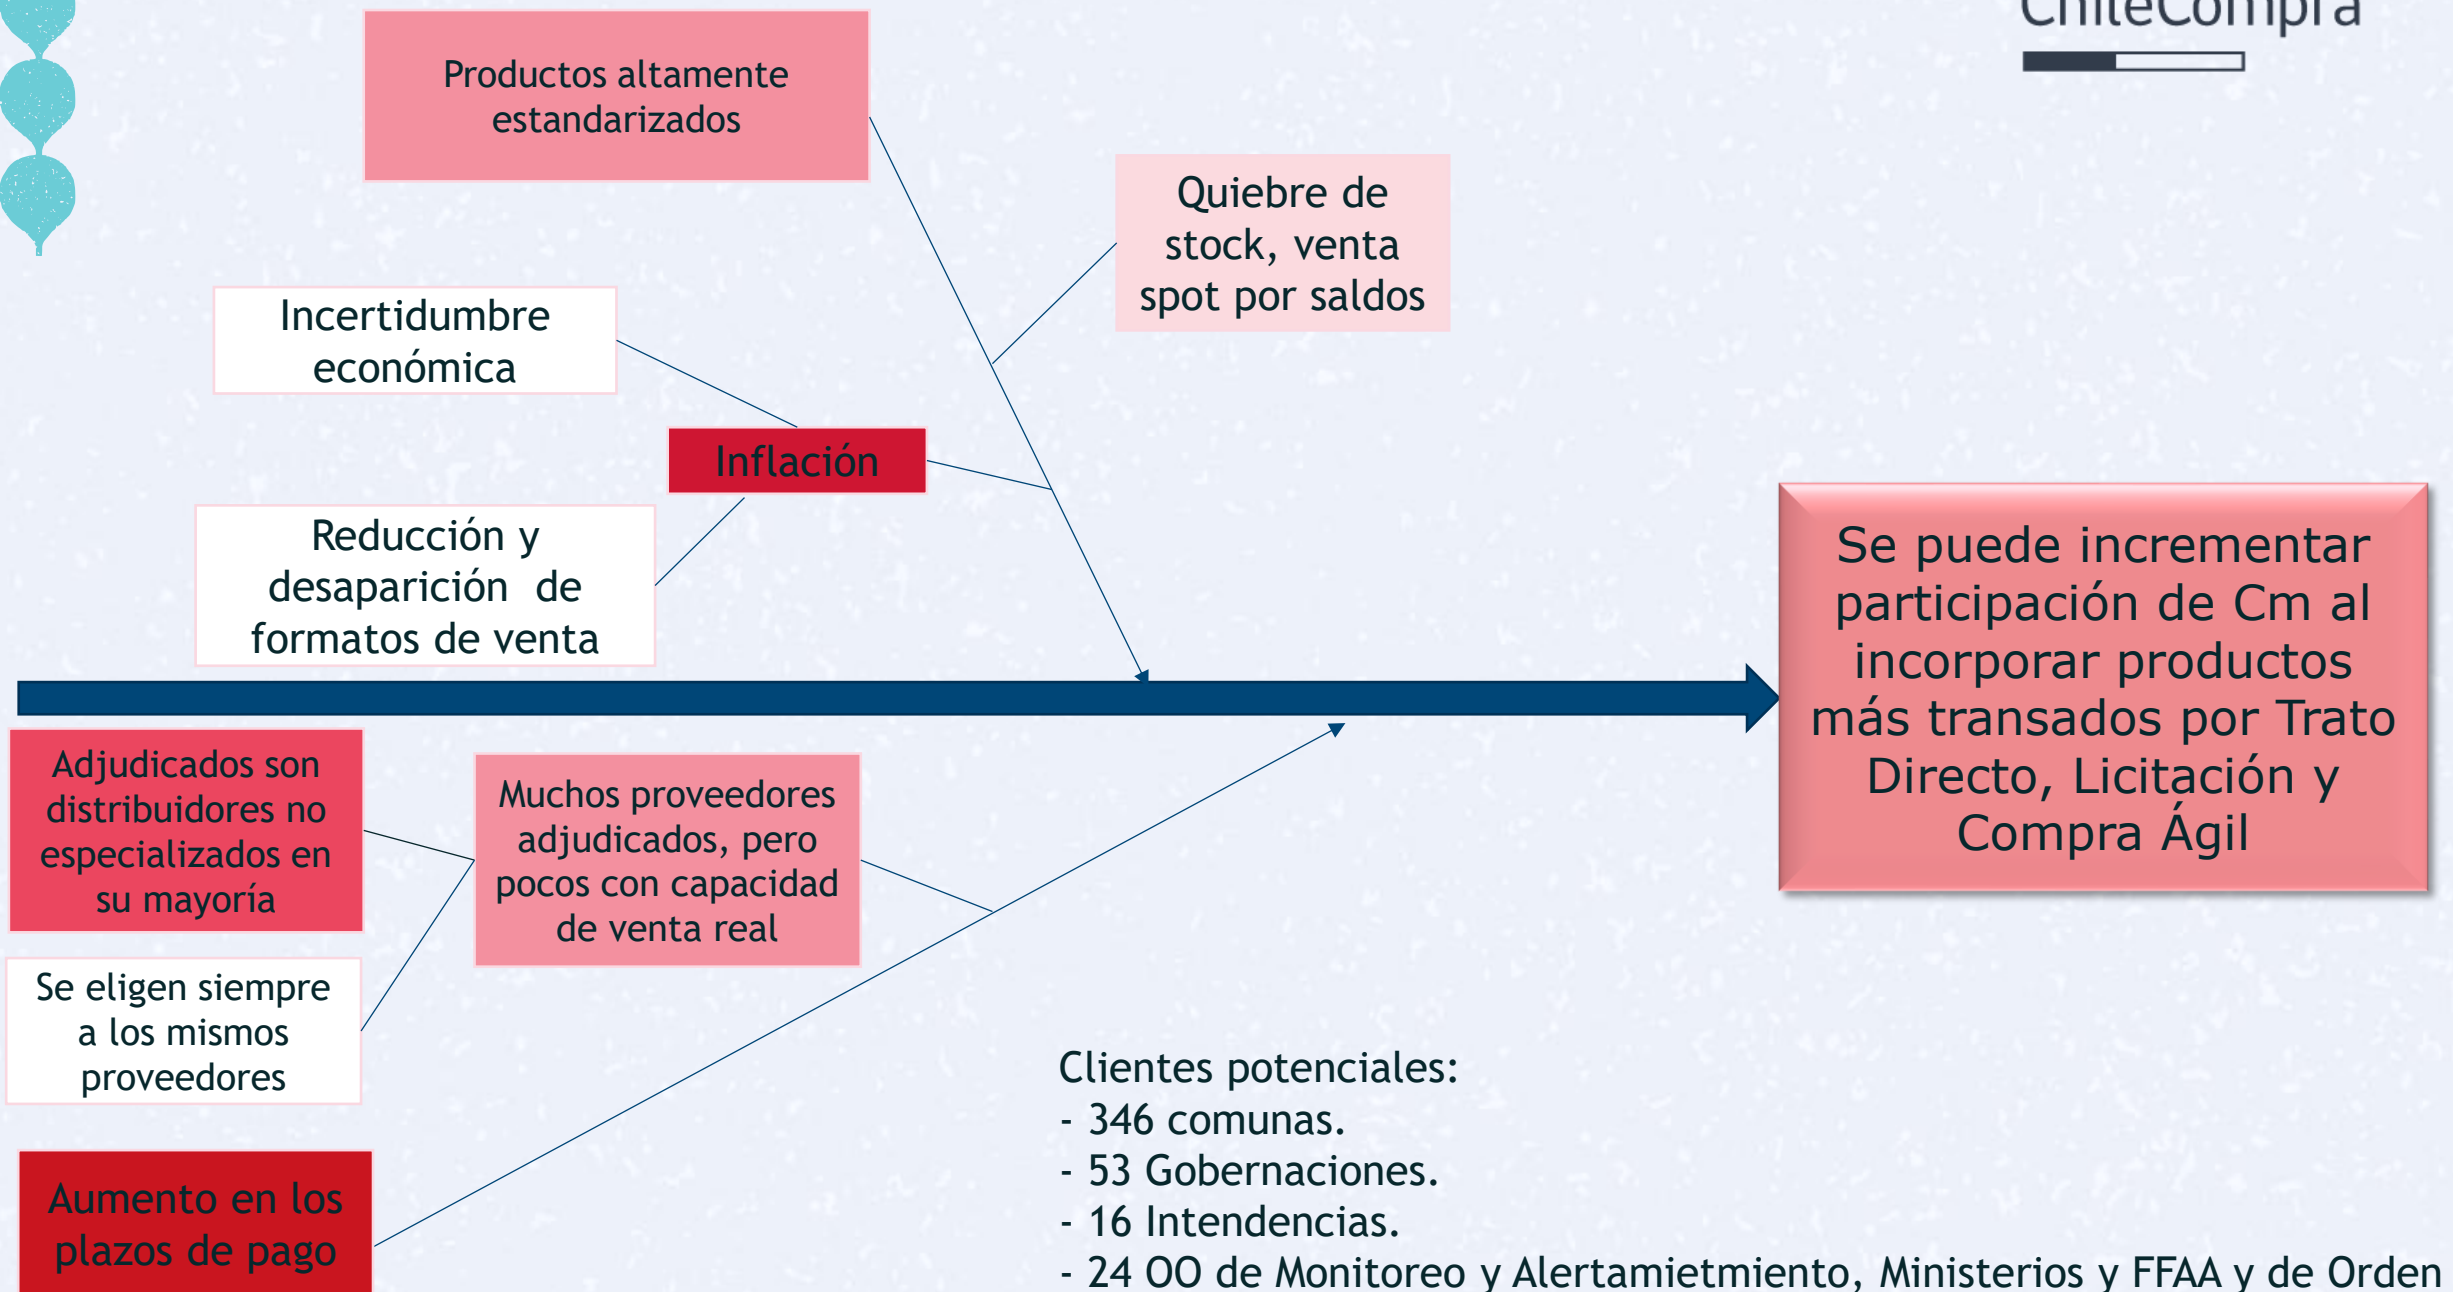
ChileCompra

Productos altamente estandarizados

Quiebre de stock, venta spot por saldos

Incertidumbre económica

Inflación

Reducción y desaparición de formatos de venta

Se puede incrementar participación de Cm al incorporar productos más transados por Trato Directo, Licitación y Compra Ágil

Adjudicados son distribuidores no especializados en su mayoría

Muchos proveedores adjudicados, pero pocos con capacidad de venta real

Se eligen siempre a los mismos proveedores

Aumento en los plazos de pago

Clientes potenciales:
- 346 comunas.
- 53 Gobernaciones.
- 16 Intendencias.
- 24 OO de Monitoreo y Alertamietmiento, Ministerios y FFAA y de Orden